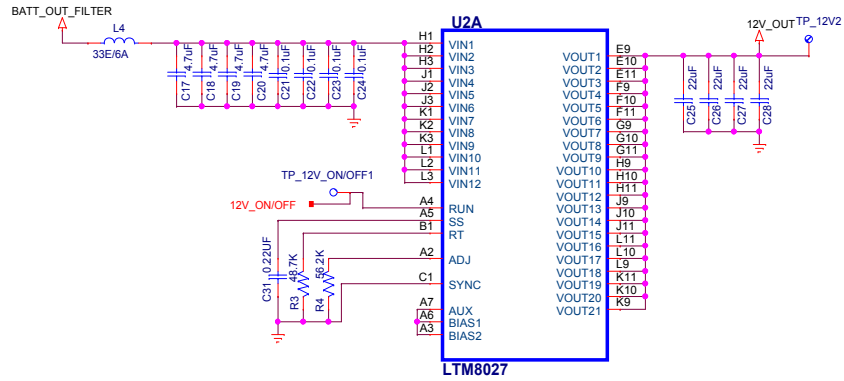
BATT_OUT_FILTER
L4
33E/6A
C17 4.7uF
C18 4.7uF
C19 4.7uF
C20 4.7uF
C21 0.1uF
C22 0.1uF
C23 0.1uF
C24 0.1uF

U2A

H1 VIN1
H2 VIN2
H3 VIN3
J1 VIN4
J2 VIN5
J3 VIN6
K1 VIN7
K2 VIN8
K3 VIN9
L1 VIN10
L2 VIN11
L3 VIN12

TP_12V_ON/OFF1
12V_ON/OFF
A4 RUN
A5 SS
B1 RT
A2 ADJ
C1 SYNC
A7 AUX
A6 BIAS1
A3 BIAS2

C31 0.22UF
R3 48.7K
R4 56.2K

VOUT1 E9
VOUT2 E10
VOUT3 E11
VOUT4 F9
VOUT5 F10
VOUT6 F11
VOUT7 G9
VOUT8 G10
VOUT9 G11
VOUT10 H9
VOUT11 H10
VOUT12 H11
VOUT13 J9
VOUT14 J10
VOUT15 J11
VOUT16 L11
VOUT17 L10
VOUT18 L9
VOUT19 K11
VOUT20 K10
VOUT21 K9

LTM8027

12V_OUT
TP_12V2
C25 22uF
C26 22uF
C27 22uF
C28 22uF